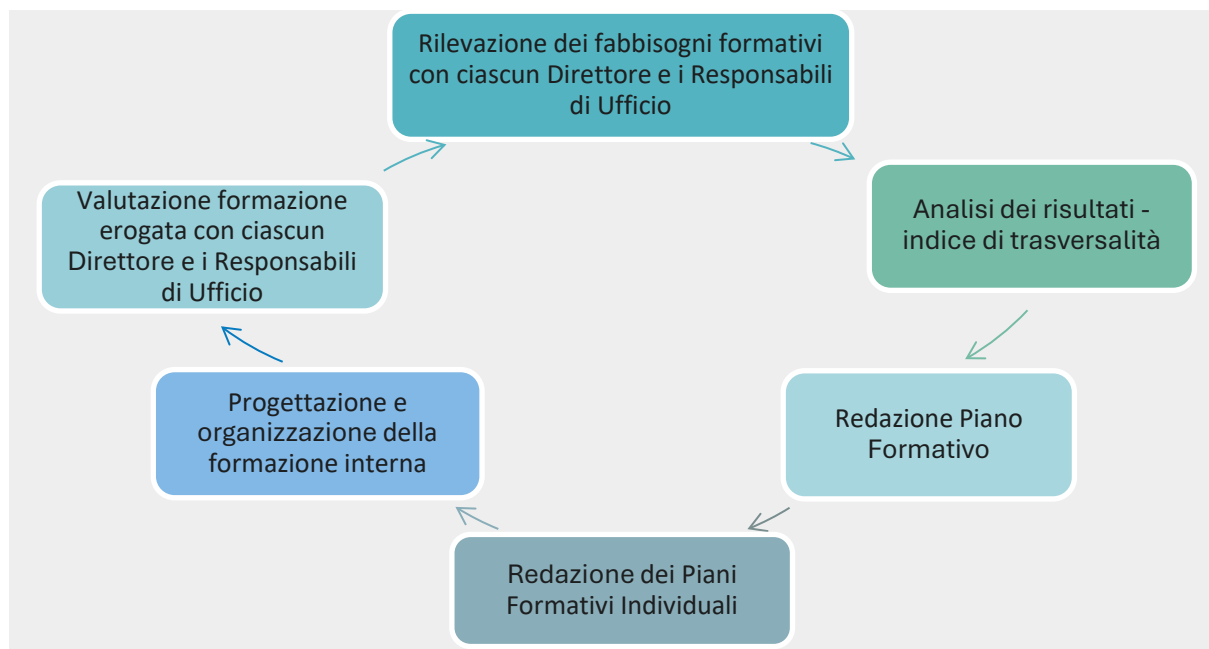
Rilevazione dei fabbisogni formativi con ciascun Direttore e i Responsabili di Ufficio

Analisi dei risultati - indice di trasversalità

Redazione Piano Formativo

Redazione dei Piani Formativi Individuali

Progettazione e organizzazione della formazione interna

Valutazione formazione erogata con ciascun Direttore e i Responsabili di Ufficio